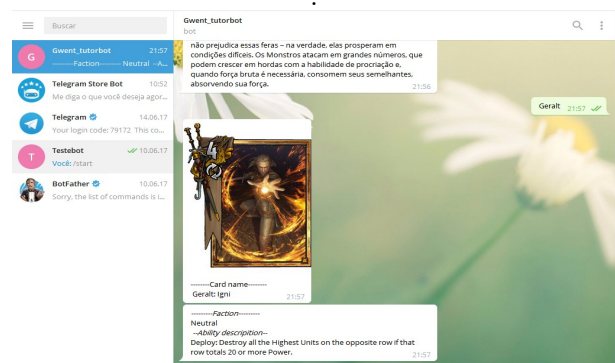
Buscar

G Gwent_tutorbot 21:57
--------Faction-------- Neutral --A...

Telegram Store Bot 10:52
Me diga o que você deseja agor...

Telegram 14.06.17
Your login code: 79172 This co...

T Testebot 10.06.17
Você: /start

BotFather 10.06.17
Sorry, the list of commands is l...

Gwent_tutorbot
bot

não prejudica essas feras – na verdade, elas prosperam em condições difíceis. Os Monstros atacam em grandes números, que podem crescer em hordas com a habilidade de procriação e, quando força bruta é necessária, consomem seus semelhantes, absorvendo sua força.
21:56

Geralt 21:57

--------Card name--------
Geralt: Igni
21:57

---------Faction---------
Neutral
--Ability description--
Deploy: Destroy all the Highest Units on the opposite row if that row totals 20 or more Power.
21:57